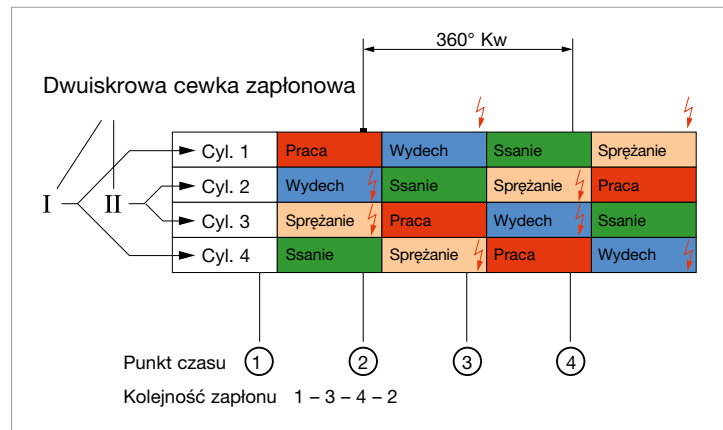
360° Kw

Dwuiskrowa cewka zapłonowa

I
II

| | | | | |
|---|---|---|---|---|
| Cyl. 1 | Praca | Wydech | Ssanie | Sprężanie |
| Cyl. 2 | Wydech | Ssanie | Sprężanie | Praca |
| Cyl. 3 | Sprężanie | Praca | Wydech | Ssanie |
| Cyl. 4 | Ssanie | Sprężanie | Praca | Wydech |

Punkt czasu ① ② ③ ④

Kolejność zapłonu 1 – 3 – 4 – 2